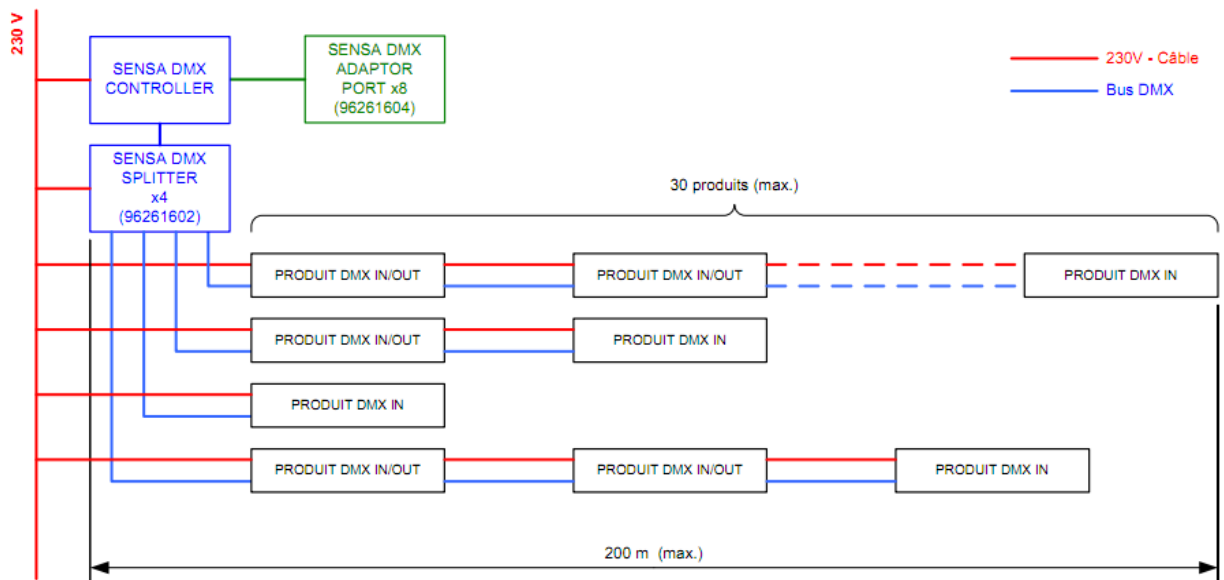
230 V

SENSA DMX CONTROLLER

SENSA DMX ADAPTOR PORT x8 (96261604)

230V - Câble

Bus DMX

SENSA DMX SPLITTER x4 (96261602)

30 produits (max.)

PRODUIT DMX IN/OUT

PRODUIT DMX IN/OUT

PRODUIT DMX IN

PRODUIT DMX IN/OUT

PRODUIT DMX IN

PRODUIT DMX IN

PRODUIT DMX IN/OUT

PRODUIT DMX IN/OUT

PRODUIT DMX IN

200 m (max.)